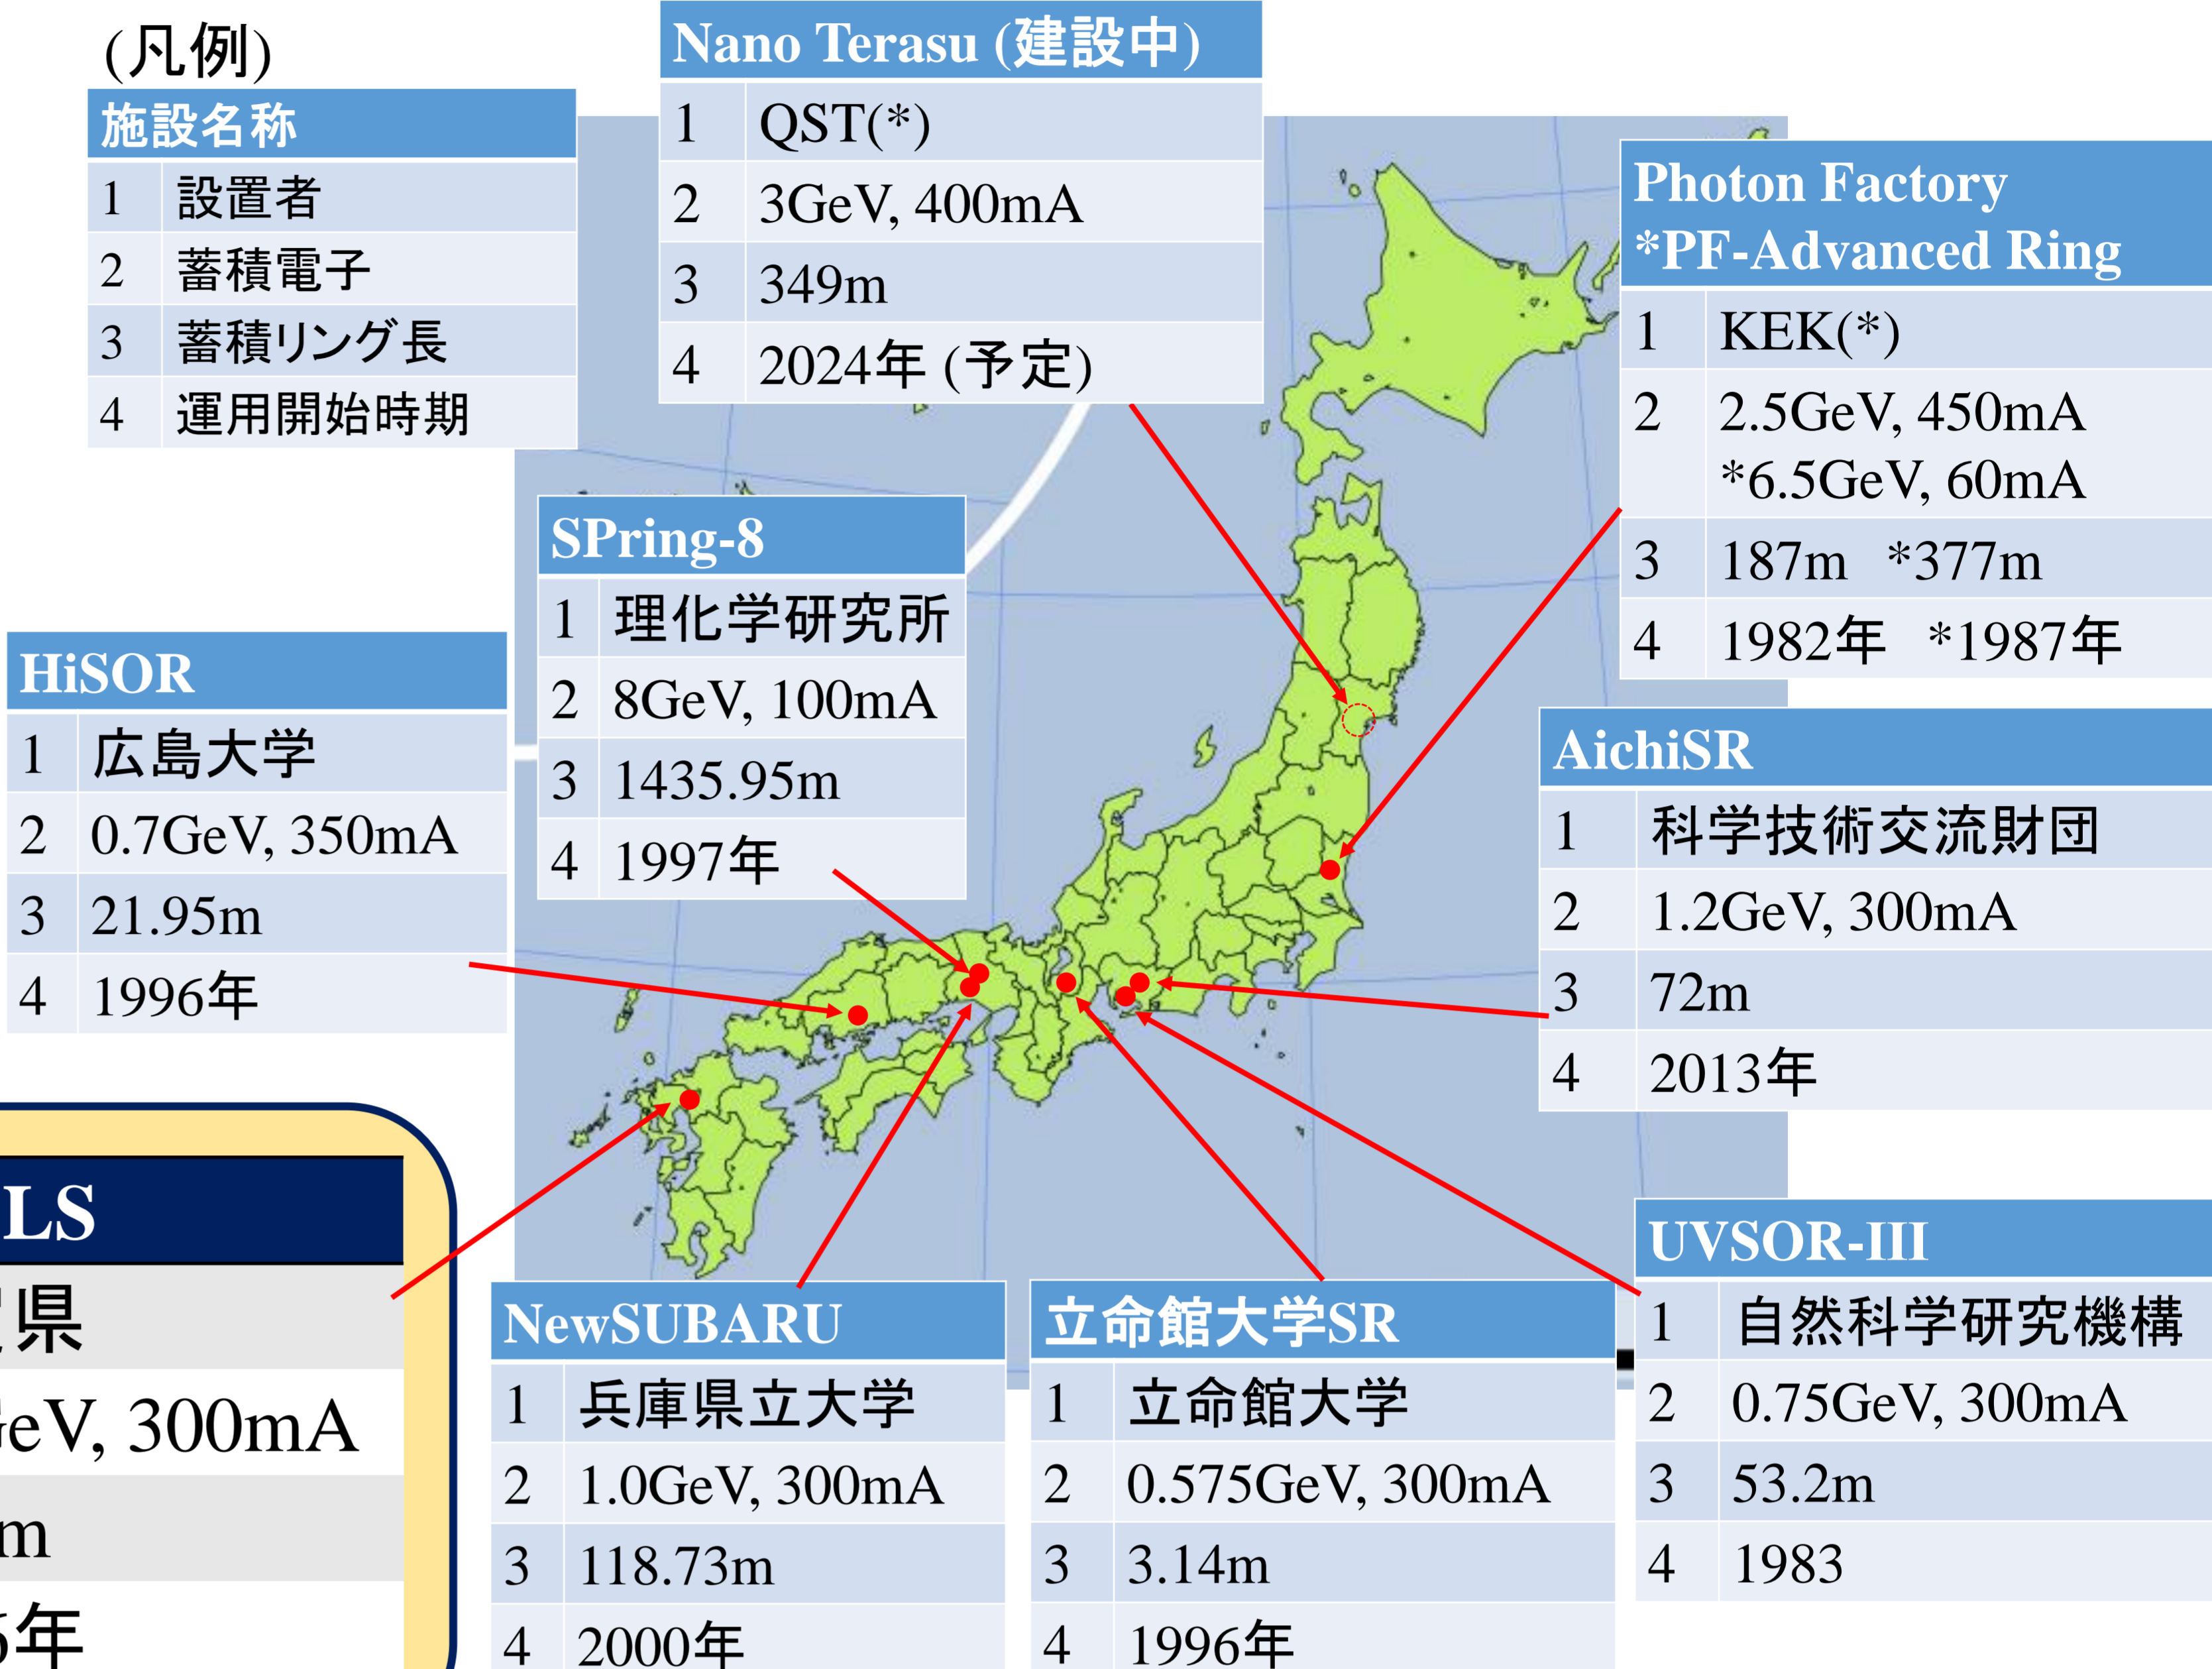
(凡例)

| 施設名称 | |
|---|---|
| 1 | 設置者 |
| 2 | 蓄積電子 |
| 3 | 蓄積リング長 |
| 4 | 運用開始時期 |

| Nano Terasu (建設中) | |
|---|---|
| 1 | QST(*) |
| 2 | 3GeV, 400mA |
| 3 | 349m |
| 4 | 2024年 (予定) |

| Photon Factory *PF-Advanced Ring | |
|---|---|
| 1 | KEK(*) |
| 2 | 2.5GeV, 450mA *6.5GeV, 60mA |
| 3 | 187m *377m |
| 4 | 1982年 *1987年 |

| SPring-8 | |
|---|---|
| 1 | 理化学研究所 |
| 2 | 8GeV, 100mA |
| 3 | 1435.95m |
| 4 | 1997年 |

| HiSOR | |
|---|---|
| 1 | 広島大学 |
| 2 | 0.7GeV, 350mA |
| 3 | 21.95m |
| 4 | 1996年 |

| AichiSR | |
|---|---|
| 1 | 科学技術交流財団 |
| 2 | 1.2GeV, 300mA |
| 3 | 72m |
| 4 | 2013年 |

| LS |
|---|
| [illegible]県 |
| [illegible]eV, 300mA |
| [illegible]m |
| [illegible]年 |

| NewSUBARU | |
|---|---|
| 1 | 兵庫県立大学 |
| 2 | 1.0GeV, 300mA |
| 3 | 118.73m |
| 4 | 2000年 |

| 立命館大学SR | |
|---|---|
| 1 | 立命館大学 |
| 2 | 0.575GeV, 300mA |
| 3 | 3.14m |
| 4 | 1996年 |

| UVSOR-III | |
|---|---|
| 1 | 自然科学研究機構 |
| 2 | 0.75GeV, 300mA |
| 3 | 53.2m |
| 4 | 1983 |